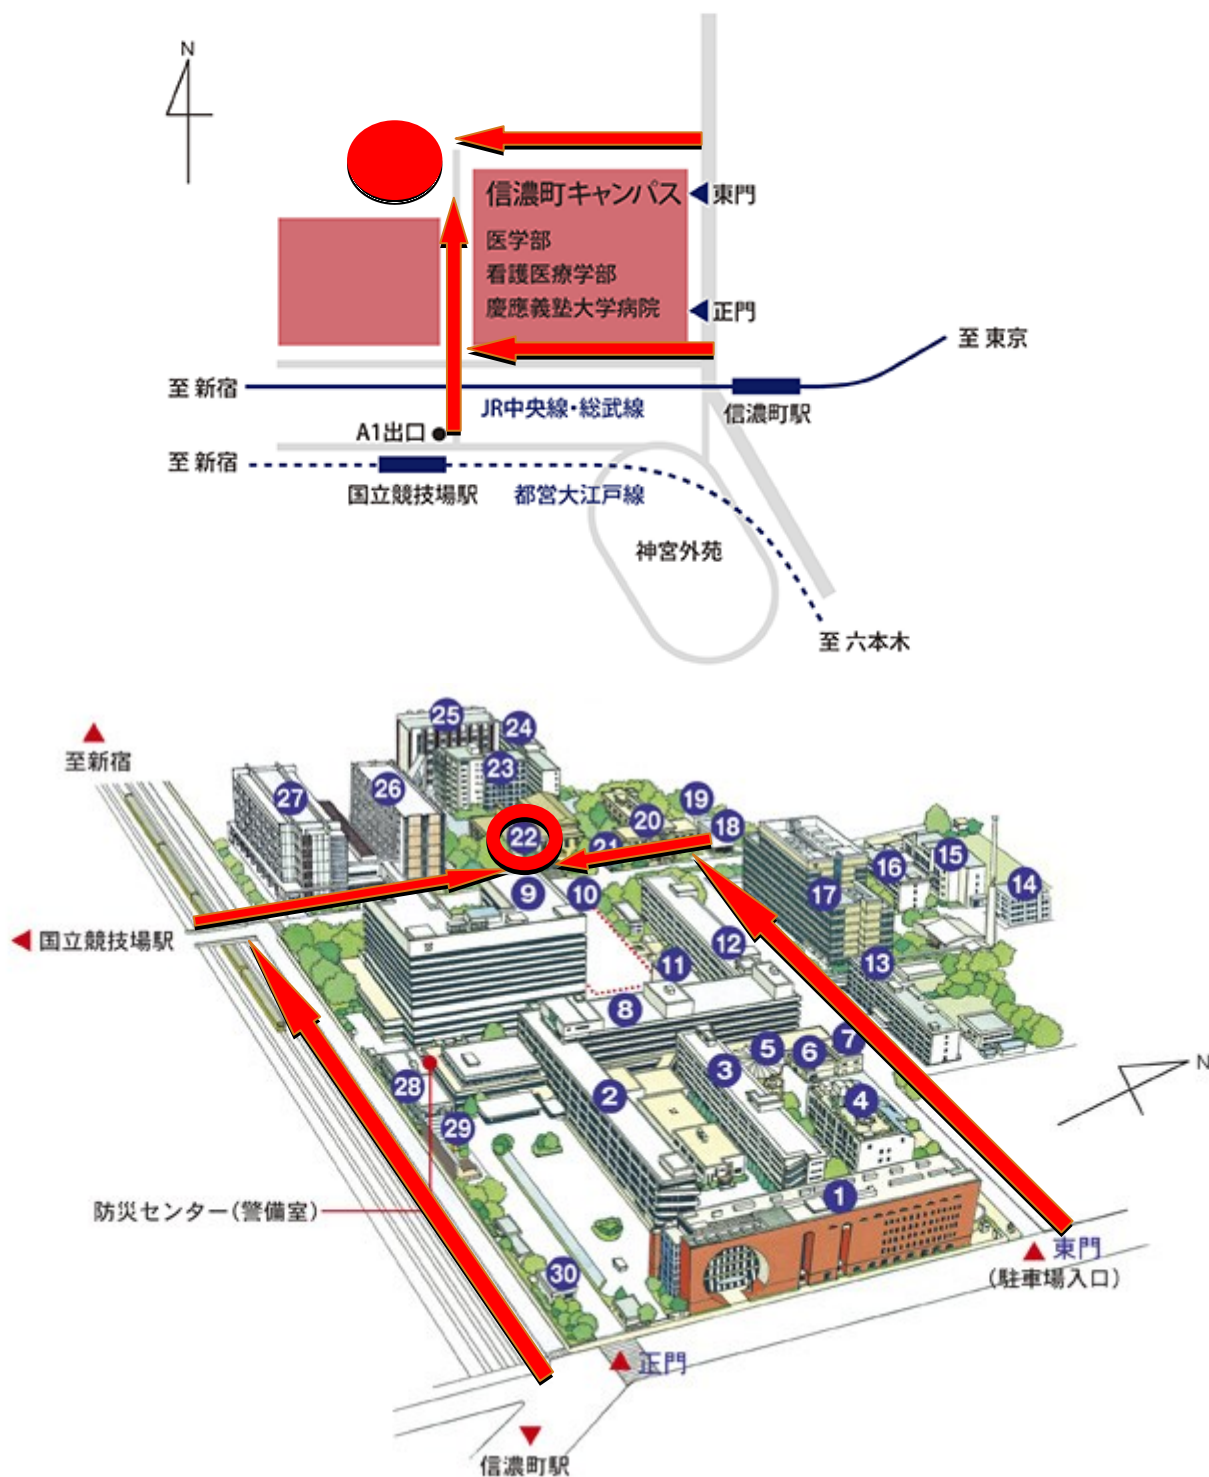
N

信濃町キャンパス
医学部
看護医療学部
慶應義塾大学病院

東門
正門
至 東京
至 新宿
JR中央線・総武線
信濃町駅
A1出口
至 新宿
国立競技場駅
都営大江戸線
神宮外苑
至 六本木

至新宿
25
24
23
27
26
19
20
18
22
21
16
15
14
17
9
10
国立競技場駅
12
11
13
8
7
5
6
3
4
28
2
29
1
N
防災センター（警備室）
東門
（駐車場入口）
30
正門
信濃町駅